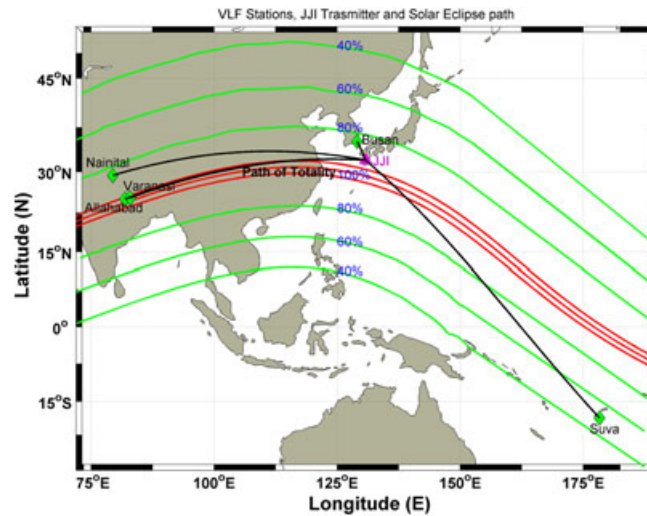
VLF Stations, JJI Trasmitter and Solar Eclipse path

40%

60%

80%

100%

80%

60%

40%

Busan

JJI

Nainital

Varanasi

Allahabad

Path of Totality

Suva

45°N

30°N

15°N

0°

15°S

Latitude (N)

75°E

100°E

125°E

150°E

175°E

Longitude (E)